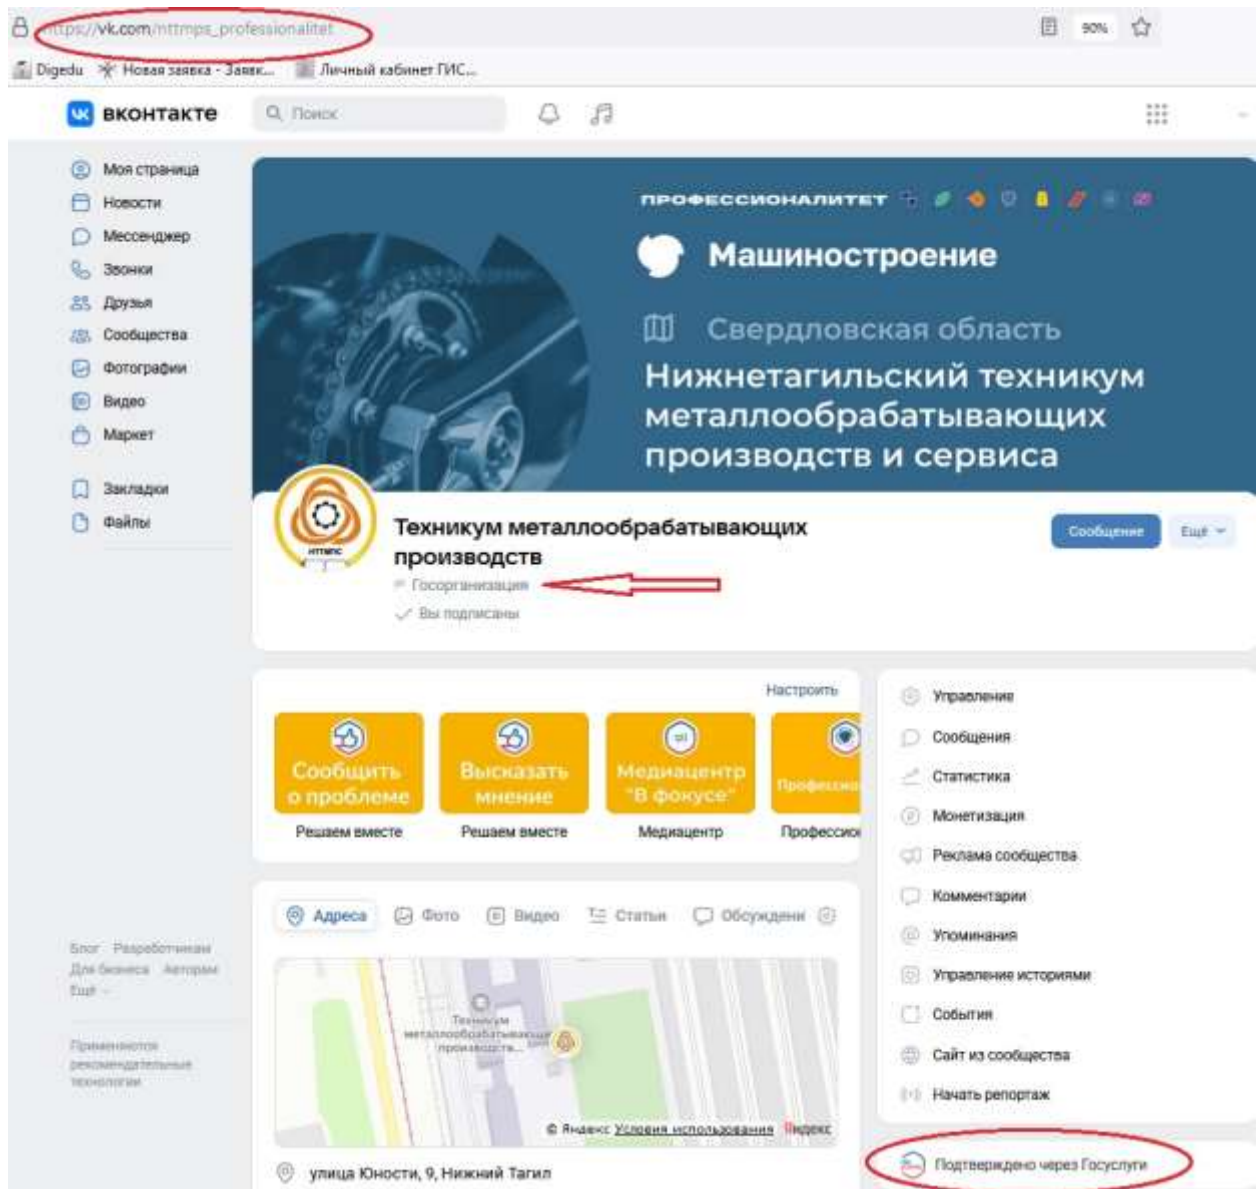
https://vk.com/nttmps_professionalitet

90%

Digedu Новая заявка - Заявк... Личный кабинет ГИС...

ВКОНТАКТЕ Поиск

Моя страница
Новости
Мессенджер
Звонки
Друзья
Сообщества
Фотографии
Видео
Маркет
Закладки
Файлы

ПРОФЕССИОНАЛИТЕТ

Машиностроение

Свердловская область

Нижнетагильский техникум металлообрабатывающих производств и сервиса

НТТМПС

Техникум металлообрабатывающих производств

Госорганизация

Вы подписаны

Сообщение Ещё

Настроить

Сообщить о проблеме
Решаем вместе

Высказать мнение
Решаем вместе

Медиацентр "В фокусе"
Медиацентр

Профессио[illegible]
Профессио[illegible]

Управление
Сообщения
Статистика
Монетизация
Реклама сообщества
Комментарии
Упоминания
Управление историями
События
Сайт из сообщества
Начать репортаж

Адреса Фото Видео Статьи Обсуждения

Техникум металлообрабатывающих производств...

© Яндекс Условия использования Яндекс

улица Юности, 9, Нижний Тагил

Блог Разработчикам Для бизнеса Авторам Ещё

Применяются рекомендательные технологии

Подтверждено через Госуслуги